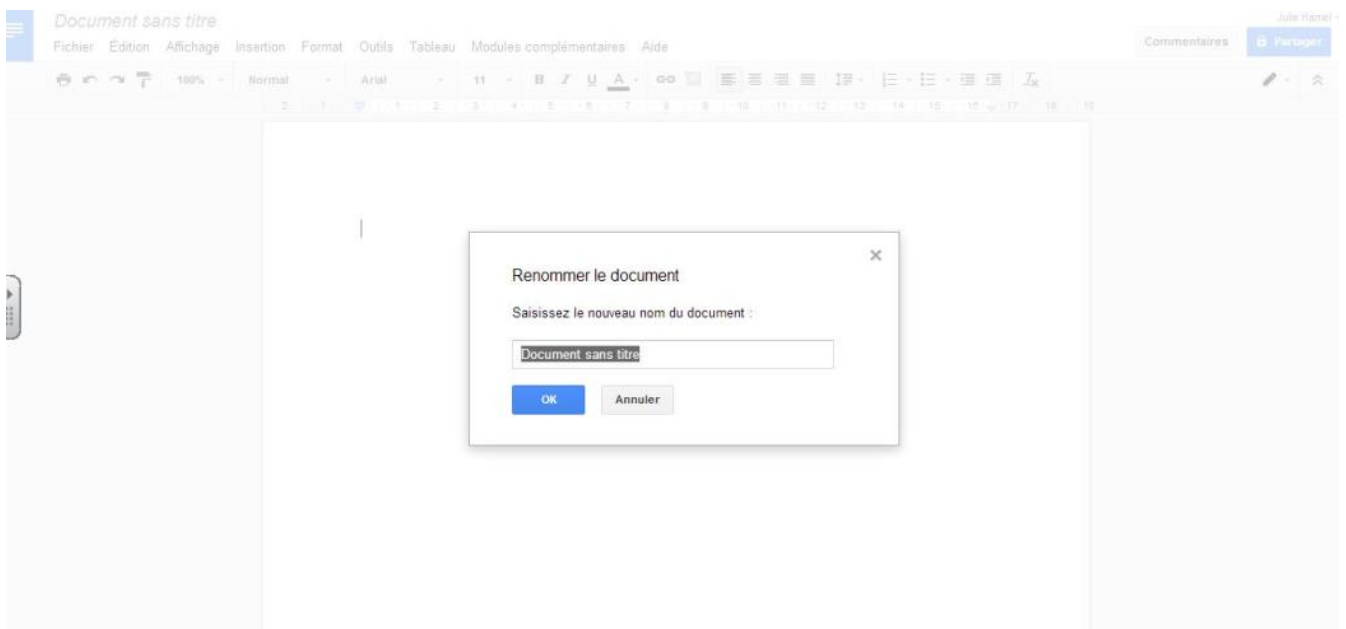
Document sans titre

Julie Hamel

Fichier Édition Affichage Insertion Format Outils Tableau Modules complémentaires Aide

Commentaires

Partager

100% Normal Arial 11

B I U A

Renommer le document

Saisissez le nouveau nom du document :

Document sans titre

OK

Annuler